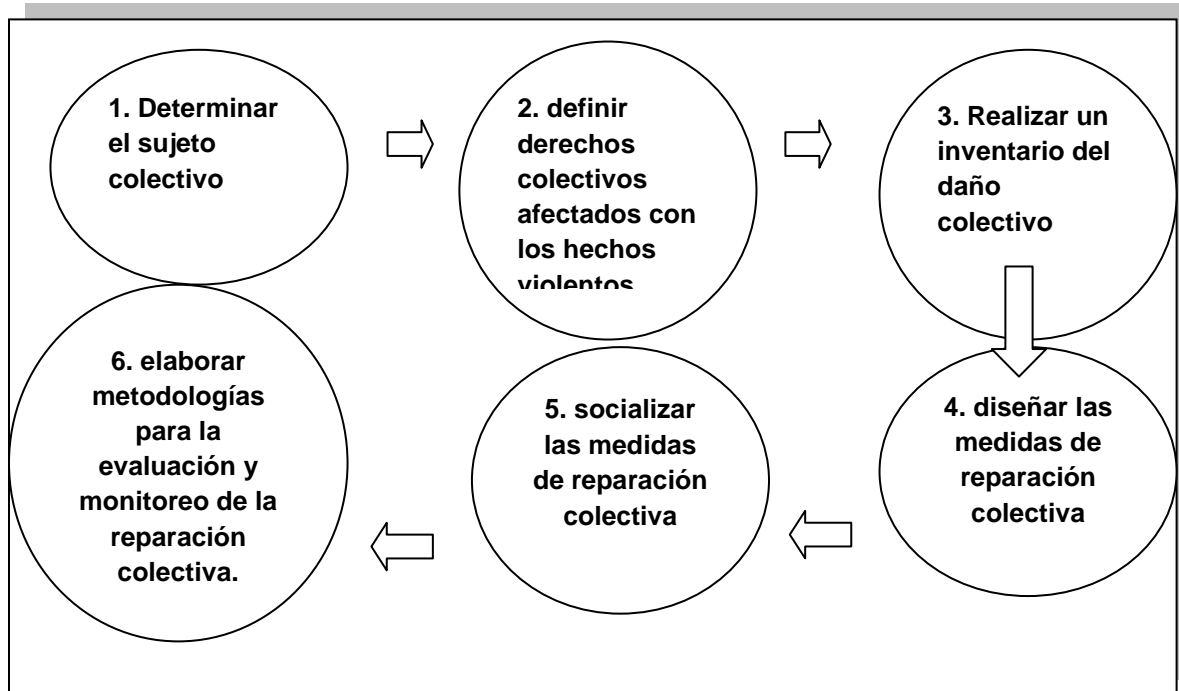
1. Determinar el sujeto colectivo

2. definir derechos colectivos afectados con los hechos violentos

3. Realizar un inventario del daño colectivo

4. diseñar las medidas de reparación colectiva

5. socializar las medidas de reparación colectiva

6. elaborar metodologías para la evaluación y monitoreo de la reparación colectiva.